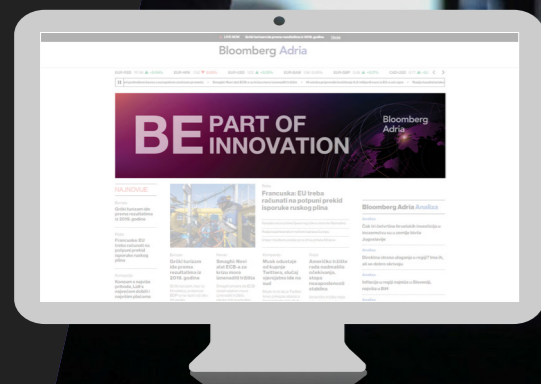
LIVE NOW

Bloomberg Adria

BE PART OF INNOVATION

Bloomberg Adria

NAJNOVIJE

Francuska: EU treba računati na potpuni prekid isporuke ruskog plina

Bloomberg Adria Analize

Grčki turizam do prema rezultatima iz 2019. godine

Francuska EU treba računati na potpuni prekid isporuke ruskog plina

Grčki turizam ide prema rezultatima iz 2019. godine

Musk odustaje od kupnje Twittera, slučaj vjerojatno ide na sud

Amerika uvodi nove mjere

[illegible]